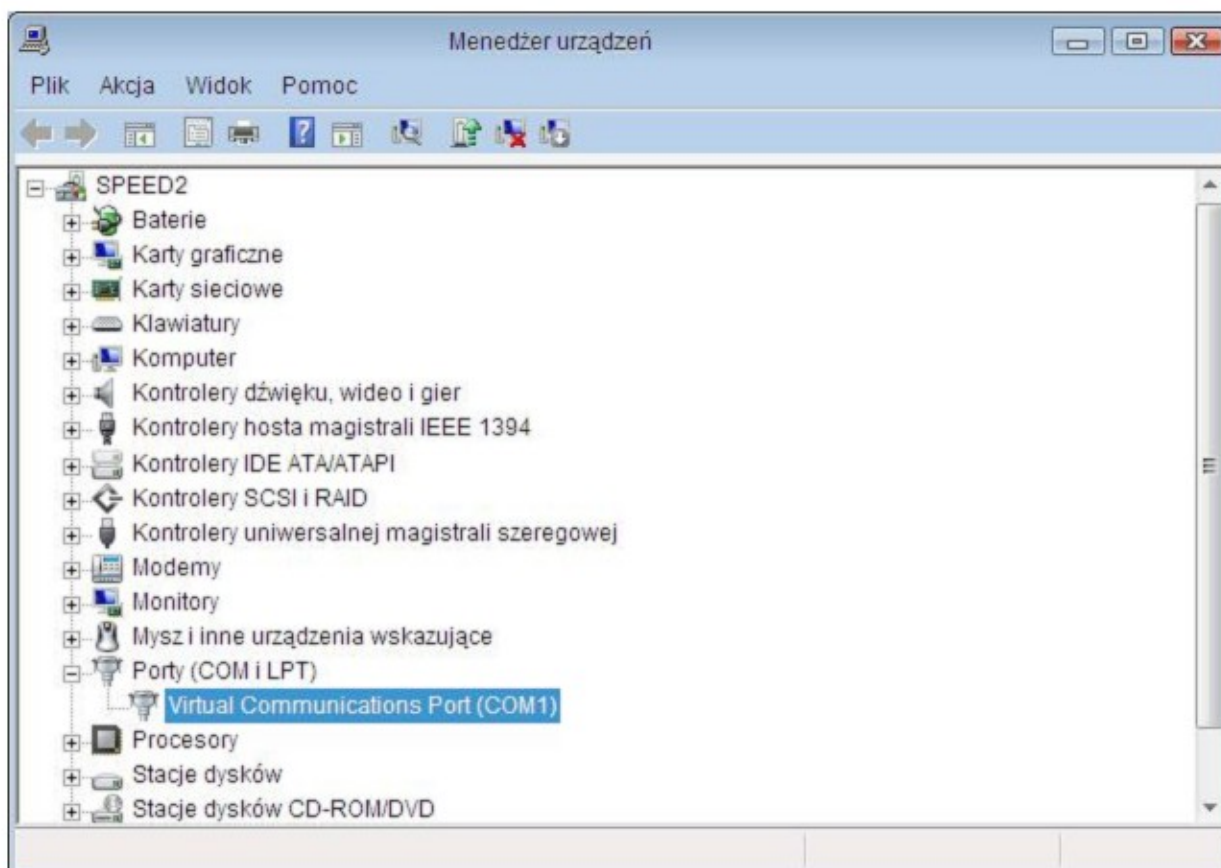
Menedżer urządzeń

Plik Akcja Widok Pomoc

SPEED2
Baterie
Karty graficzne
Karty sieciowe
Klawiatury
Komputer
Kontrolery dźwięku, wideo i gier
Kontrolery hosta magistrali IEEE 1394
Kontrolery IDE ATA/ATAPI
Kontrolery SCSI i RAID
Kontrolery uniwersalnej magistrali szeregowej
Modemy
Monitory
Mysz i inne urządzenia wskazujące
Porty (COM i LPT)
Virtual Communications Port (COM1)
Procesory
Stacje dysków
Stacje dysków CD-ROM/DVD